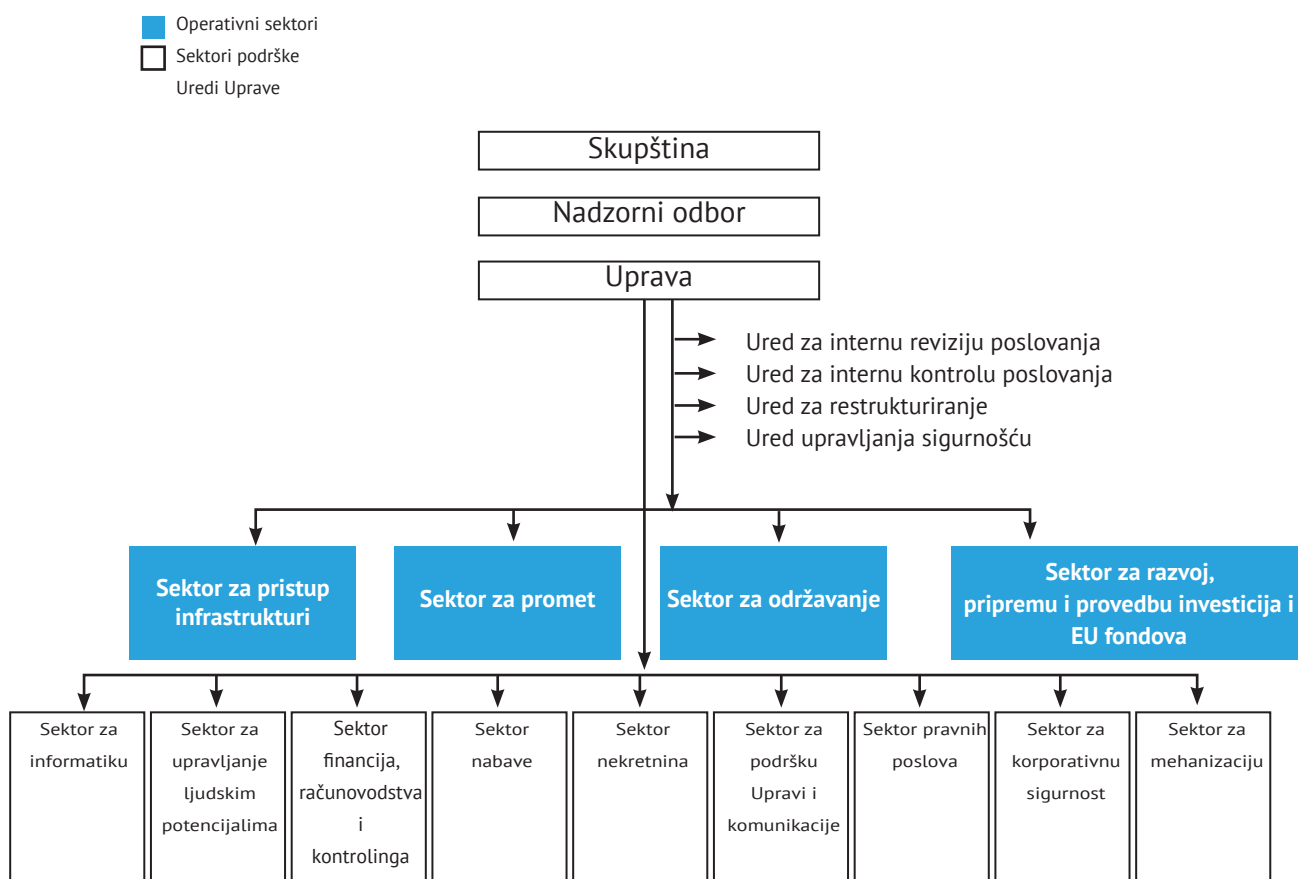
Operativni sektori
Sektori podrške
Uredi Uprave

Skupština

Nadzorni odbor

Uprava

Ured za internu reviziju poslovanja
Ured za internu kontrolu poslovanja
Ured za restrukturiranje
Ured upravljanja sigurnošću

Sektor za pristup infrastrukturi

Sektor za promet

Sektor za održavanje

Sektor za razvoj, pripremu i provedbu investicija i EU fondova

Sektor za informatiku

Sektor za upravljanje ljudskim potencijalima

Sektor financija, računovodstva i kontrolinga

Sektor nabave

Sektor nekretnina

Sektor za podršku Upravi i komunikacije

Sektor pravnih poslova

Sektor za korporativnu sigurnost

Sektor za mehanizaciju